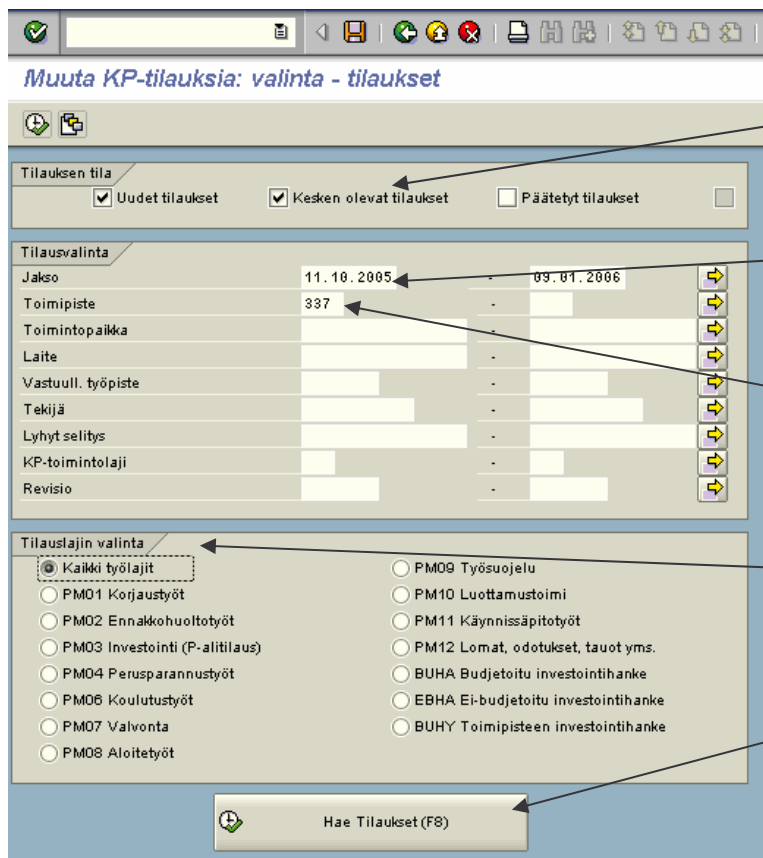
Muuta KP-tilauksia: valinta - tilaukset

Tilauksen tila
Uudet tilaukset
Kesken olevat tilaukset
Päätetyt tilaukset

Tilausvalinta

| | | | |
|---|---|---|---|
| Jakso | 11.10.2005 | - | 09.01.2006 |
| Toimipiste | 337 | - | |
| Toimintopaikka | | - | |
| Laite | | - | |
| Vastuull. työpiste | | - | |
| Tekijä | | - | |
| Lyhyt selitys | | - | |
| KP-toimintolaji | | - | |
| Revisio | | - | |

Tilauslajin valinta
Kaikki työlajit
PM01 Korjaustyöt
PM02 Ennakkohuoltotyöt
PM03 Investointi (P-alitilaus)
PM04 Perusparannustyöt
PM06 Koulutustyöt
PM07 Valvonta
PM08 Aloitetyöt
PM09 Työsuojelu
PM10 Luottamustoimi
PM11 Käynnissäpitotyöt
PM12 Lomat, odotukset, tauot yms.
BUHA Budjetoitu investointihanke
EBHA Ei-budjetoitu investointihanke
BUHY Toimipisteen investointihanke

Hae Tilaukset (F8)